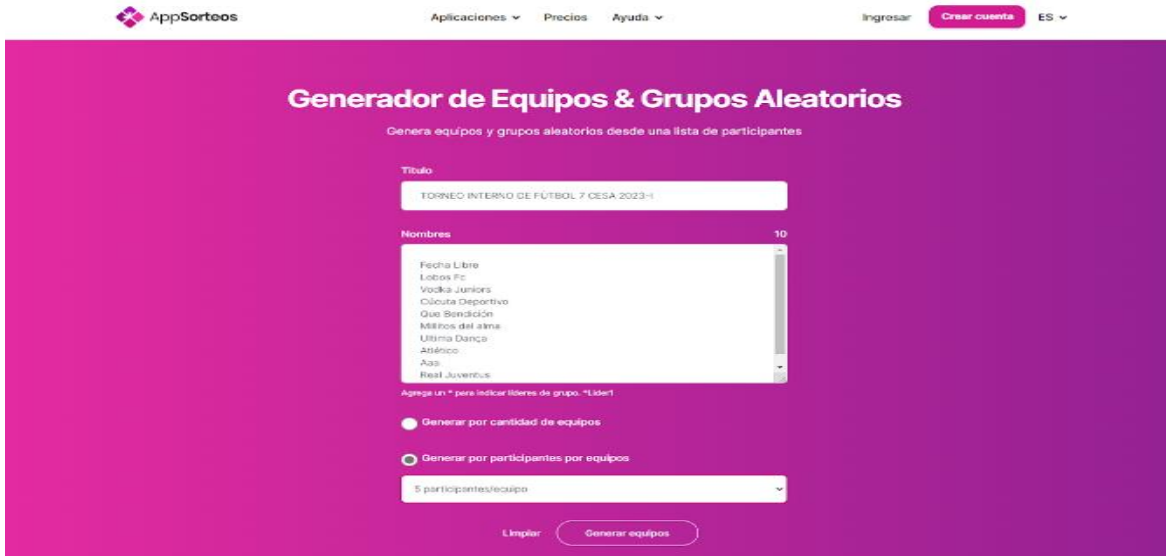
AppSorteos

Aplicaciones ⌄ Precios Ayuda ⌄

Ingresar Crear cuenta ES ⌄

Generador de Equipos & Grupos Aleatorios

Genera equipos y grupos aleatorios desde una lista de participantes

Título

TORNEO INTERNO DE FÚTBOL 7 CESA 2023-I

Nombres 10

Fecha Libre
Lobos Fc
Vodka Juniors
Cúcuta Deportivo
Que Bendición
Millitos del alma
Ultima Dança
Atlético
Aas
Real Juventus

Agrega un * para indicar líderes de grupo. *Lider1

Generar por cantidad de equipos

Generar por participantes por equipos

5 participantes/equipo

Limpiar Generar equipos